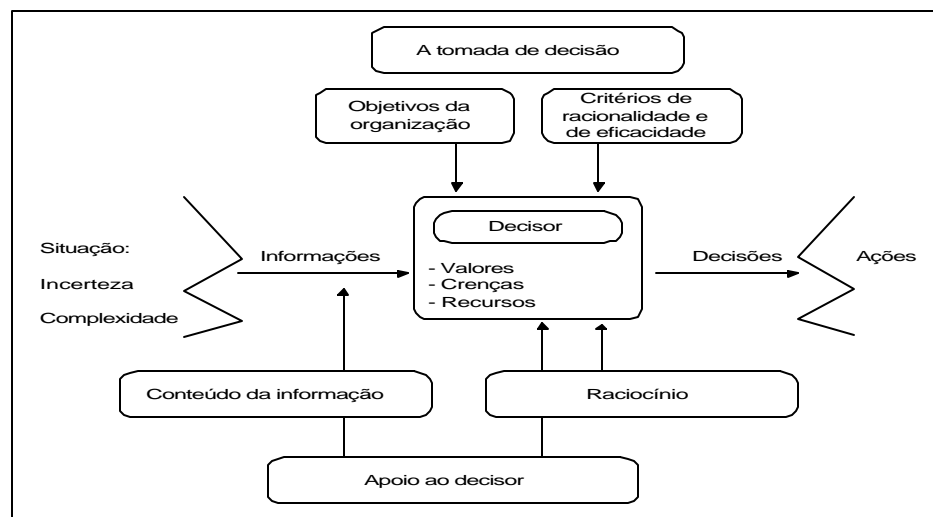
A tomada de decisão

Objetivos da organização

Critérios de racionalidade e de eficacidade

Situação:
Incerteza
Complexidade

Informações

Decisor
- Valores
- Crenças
- Recursos

Decisões

Ações

Conteúdo da informação

Raciocínio

Apoio ao decisor